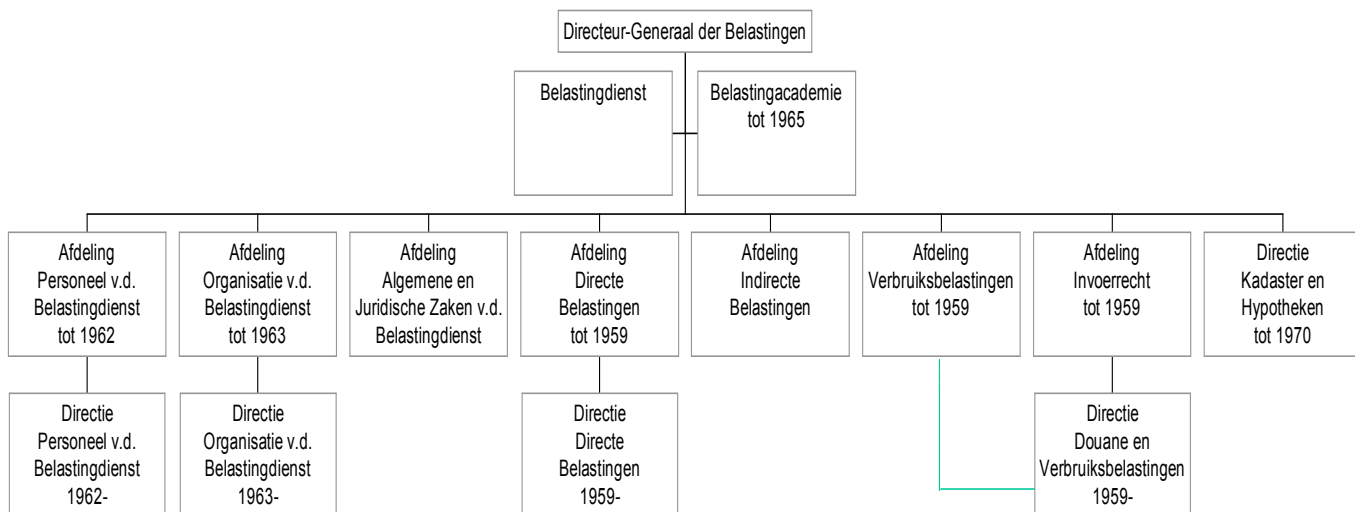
Directeur-Generaal der Belastingen

Belastingdienst

Belastingacademie tot 1965

Afdeling Personeel v.d. Belastingdienst tot 1962

Afdeling Organisatie v.d. Belastingdienst tot 1963

Afdeling Algemene en Juridische Zaken v.d. Belastingdienst

Afdeling Directe Belastingen tot 1959

Afdeling Indirecte Belastingen

Afdeling Verbruiksbelastingen tot 1959

Afdeling Invoerrecht tot 1959

Directie Kadaster en Hypotheken tot 1970

Directie Personeel v.d. Belastingdienst 1962-

Directie Organisatie v.d. Belastingdienst 1963-

Directie Directe Belastingen 1959-

Directie Douane en Verbruiksbelastingen 1959-